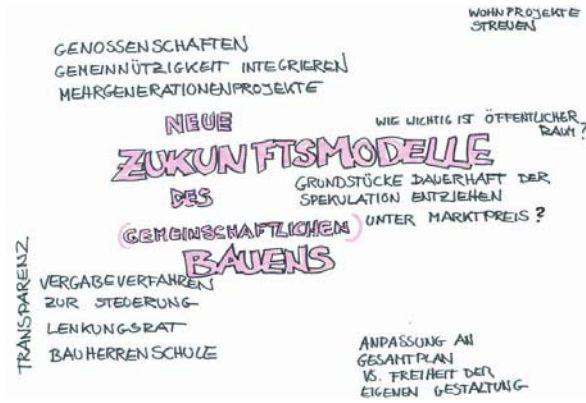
WOHNPROJEKTE STREUEN

GENOSSENSCHAFTEN
GEMEINNÜTZIGKEIT INTEGRIEREN
MEHRGENERATIONENPROJEKTE

NEUE
ZUKUNFTSMODELLE
DES
(GEMEINSCHAFTLICHEN)
BAUENS

WIE WICHTIG IST ÖFFENTLICHER RAUM?

GRUNDSTÜCKE DAUERHAFT DER SPEKULATION ENTZIEHEN

UNTER MARKTPREIS?

TRANSPARENZ

VERGABEVERFAHREN ZUR STEUERUNG
LENKUNGSRAT
BAUHERRENSCHULE

ANPASSUNG AN GESAMTPLAN VS. FREIHEIT DER EIGENEN GESTALTUNG